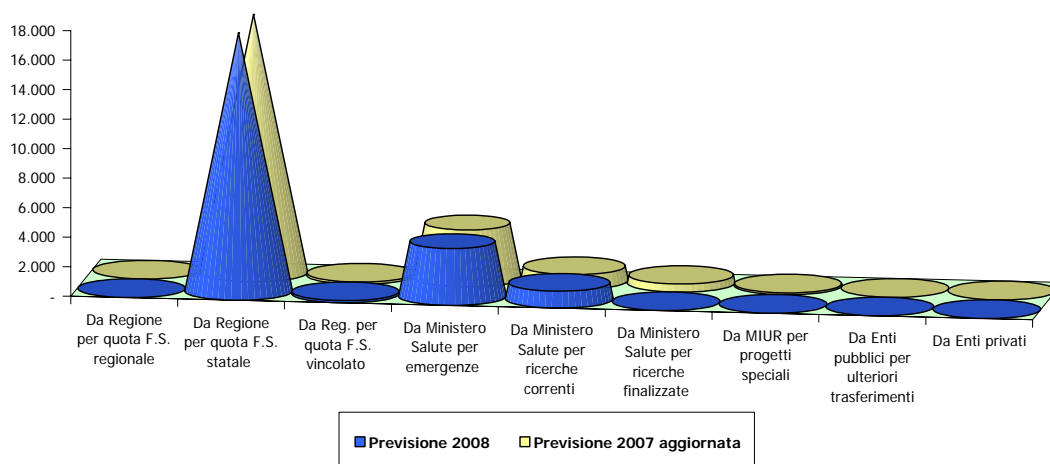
18.000
16.000
14.000
12.000
10.000
8.000
6.000
4.000
2.000
-

Da Regione per quota F.S. regionale
Da Regione per quota F.S. statale
Da Reg. per quota F.S. vincolato
Da Ministero Salute per emergenze
Da Ministero Salute per ricerche correnti
Da Ministero Salute per ricerche finalizzate
Da MIUR per progetti speciali
Da Enti pubblici per ulteriori trasferimenti
Da Enti privati

Previsione 2008
Previsione 2007 aggiornata